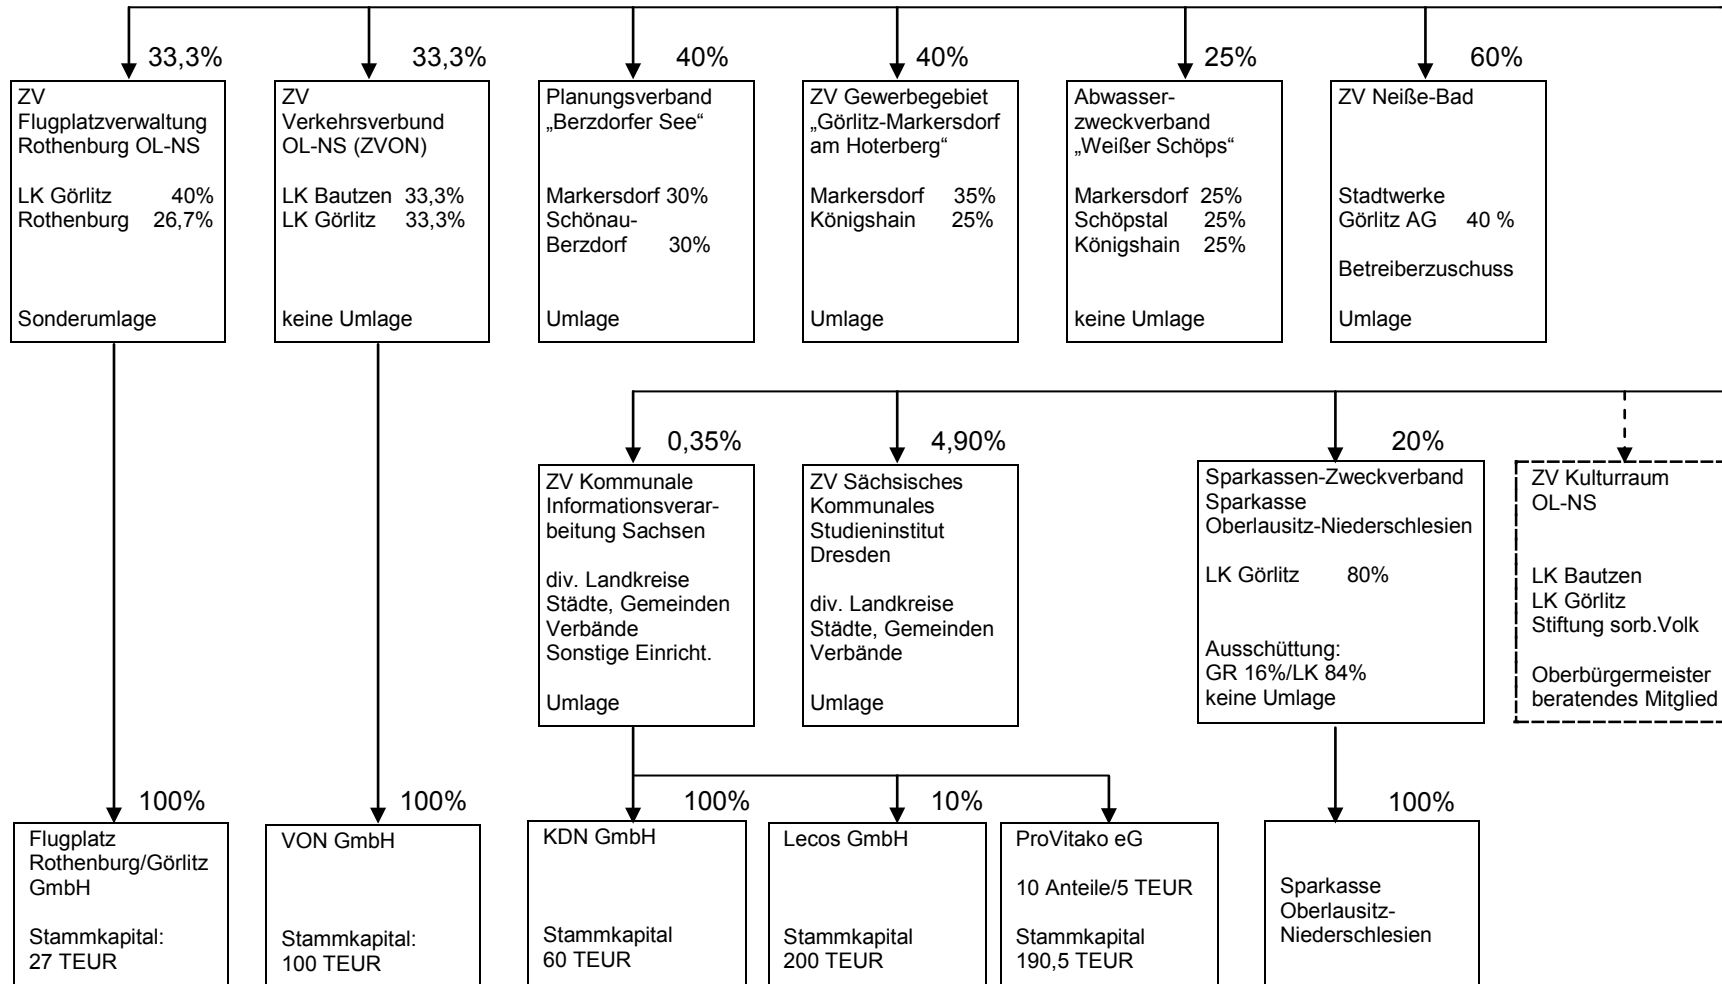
33,3%

ZV Flugplatzverwaltung Rothenburg OL-NS

LK Görlitz 40%
Rothenburg 26,7%

Sonderumlage

33,3%

ZV Verkehrsverbund OL-NS (ZVON)

LK Bautzen 33,3%
LK Görlitz 33,3%

keine Umlage

40%

Planungsverband „Berzdorfer See“

Markersdorf 30%
Schönau-Berzdorf 30%

Umlage

40%

ZV Gewerbegebiet „Görlitz-Markersdorf am Hoterberg“

Markersdorf 35%
Königshain 25%

Umlage

25%

Abwasserzweckverband „Weißer Schöps“

Markersdorf 25%
Schöpstal 25%
Königshain 25%

keine Umlage

60%

ZV Neiße-Bad

Stadtwerke Görlitz AG 40 %

Betreiberzuschuss

Umlage

0,35%

ZV Kommunale Informationsverarbeitung Sachsen

div. Landkreise
Städte, Gemeinden
Verbände
Sonstige Einricht.

Umlage

4,90%

ZV Sächsisches Kommunales Studieninstitut Dresden

div. Landkreise
Städte, Gemeinden
Verbände

Umlage

20%

Sparkassen-Zweckverband Sparkasse Oberlausitz-Niederschlesien

LK Görlitz 80%

Ausschüttung:
GR 16%/LK 84%
keine Umlage

ZV Kulturraum OL-NS

LK Bautzen
LK Görlitz
Stiftung sorb.Volk

Oberbürgermeister beratendes Mitglied

100%

Flugplatz Rothenburg/Görlitz GmbH

Stammkapital:
27 TEUR

100%

VON GmbH

Stammkapital:
100 TEUR

100%

KDN GmbH

Stammkapital
60 TEUR

10%

Lecos GmbH

Stammkapital
200 TEUR

ProVitako eG

10 Anteile/5 TEUR

Stammkapital
190,5 TEUR

100%

Sparkasse Oberlausitz-Niederschlesien